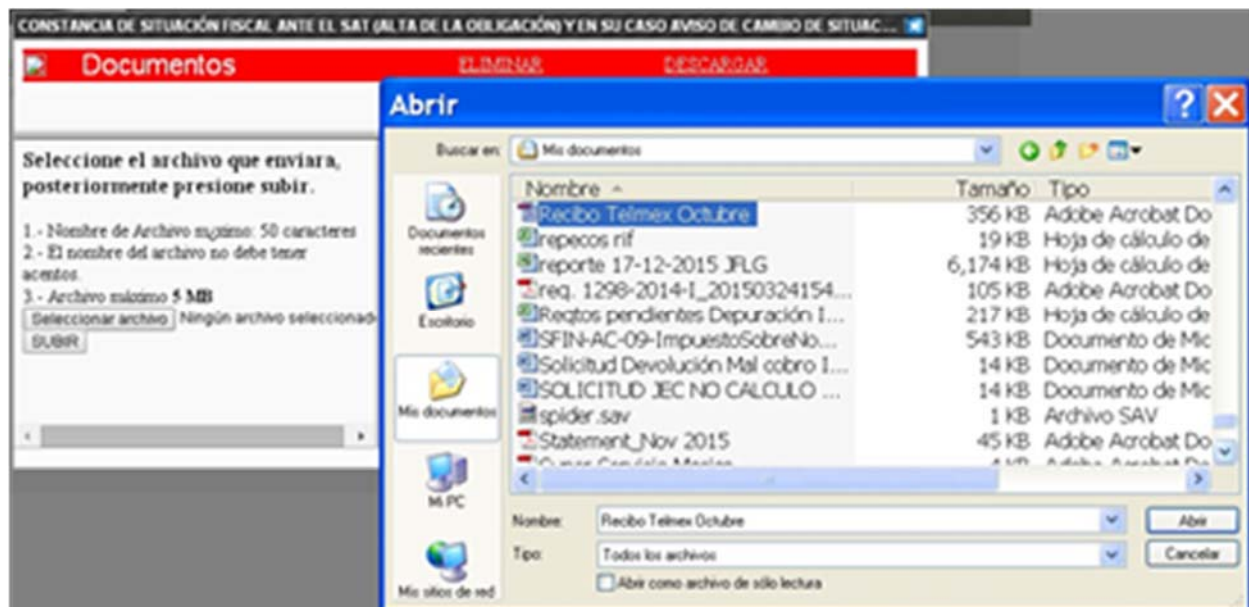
CONSTANCIA DE SITUACIÓN FISCAL ANTE EL SAT (ALTA DE LA OBLIGACIÓN) Y EN SU CASO AVISO DE CAMBIO DE SITUAC...

Documentos ELIMINAR DESCARGAR

Seleccione el archivo que enviara, posteriormente presione subir.

1.- Nombre de Archivo máximo: 50 caracteres
2.- El nombre del archivo no debe tener acentos.
3.- Archivo máximo 5 MB

Seleccionar archivo Ningún archivo seleccionado

SUBIR

Abrir

Buscar en: Mis documentos

Documentos recientes
Escritorio
Mis documentos
Mi PC
Mis sitios de red

| Nombre | Tamaño | Tipo |
|---|---|---|
| Recibo Telmex Octubre | 356 KB | Adobe Acrobat Do |
| repecos rif | 19 KB | Hoja de cálculo de |
| reporte 17-12-2015 JRLG | 6,174 KB | Hoja de cálculo de |
| req. 1298-2014-I_20150324154... | 105 KB | Adobe Acrobat Do |
| Reqtos pendientes Depuración I... | 217 KB | Hoja de cálculo de |
| SFIN-AC-09-ImpuestoSobreNo... | 543 KB | Documento de Mic |
| Solicitud Devolución Mal cobro I... | 14 KB | Documento de Mic |
| SOLICITUD JEC NO CALCULO ... | 14 KB | Documento de Mic |
| spider.sav | 1 KB | Archivo SAV |
| Statement_Nov 2015 | 45 KB | Adobe Acrobat Do |
| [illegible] | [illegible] | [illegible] |

Nombre: Recibo Telmex Octubre
Tipo: Todos los archivos
Abrir como archivo de sólo lectura

Abrir
Cancelar